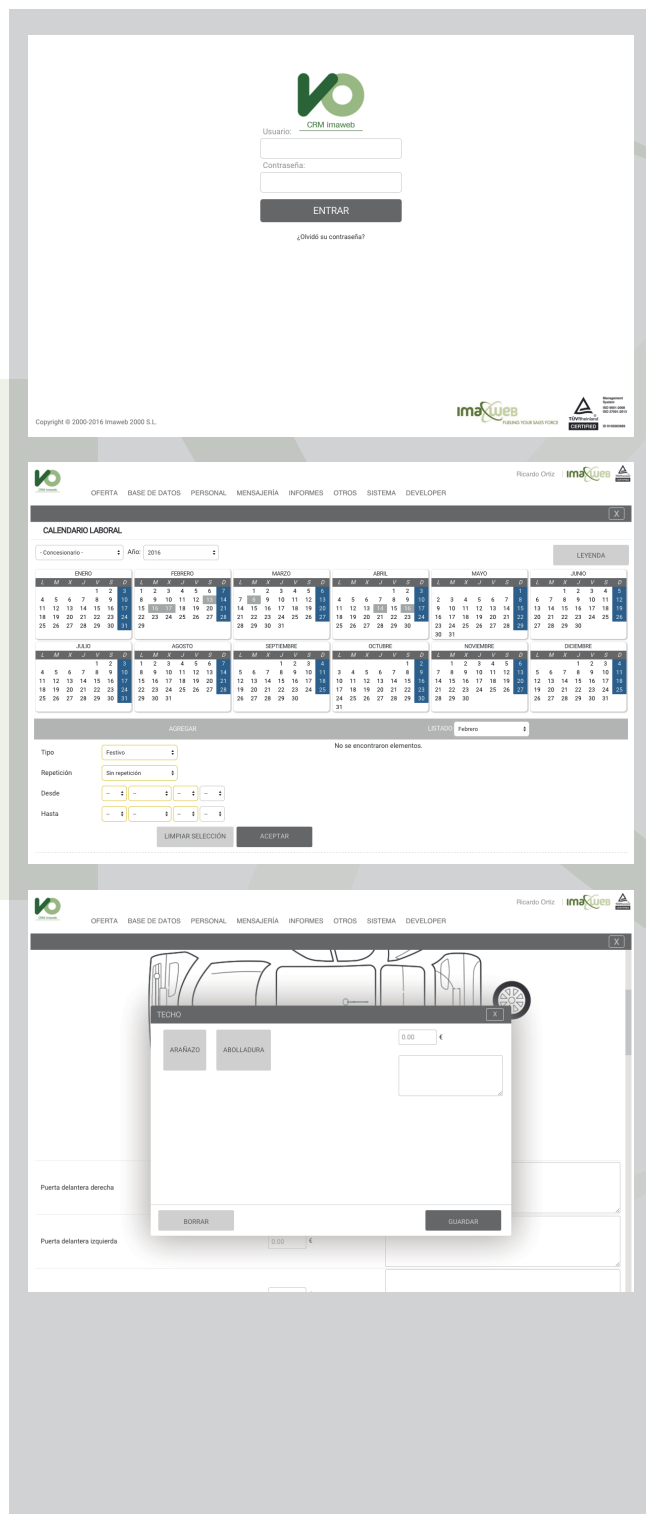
CRM imaweb

Usuario:

Contraseña:

ENTRAR

¿Olvidó su contraseña?

Copyright © 2000-2016 Imaweb 2000 S.L.

imaweb FUELING YOUR SALES FORCE

CERTIFIED

CRM imaweb

OFERTA BASE DE DATOS PERSONAL MENSAJERÍA INFORMES OTROS SISTEMA DEVELOPER

Ricardo Ortiz | imaweb

X

CALENDARIO LABORAL

- Concesionario - Año: 2016

LEYENDA

ENERO FEBRERO MARZO ABRIL MAYO JUNIO

JULIO AGOSTO SEPTIEMBRE OCTUBRE NOVIEMBRE DICIEMBRE

AGREGAR

LISTADO Febrero

No se encontraron elementos.

Tipo Festivo

Repetición Sin repetición

Desde

Hasta

LIMPIAR SELECCIÓN ACEPTAR

CRM imaweb

OFERTA BASE DE DATOS PERSONAL MENSAJERÍA INFORMES OTROS SISTEMA DEVELOPER

Ricardo Ortiz | imaweb

X

TECHO

X

ARAÑAZO ABOLLADURA

0.00 €

Puerta delantera derecha

Puerta delantera izquierda

0.00 €

BORRAR GUARDAR